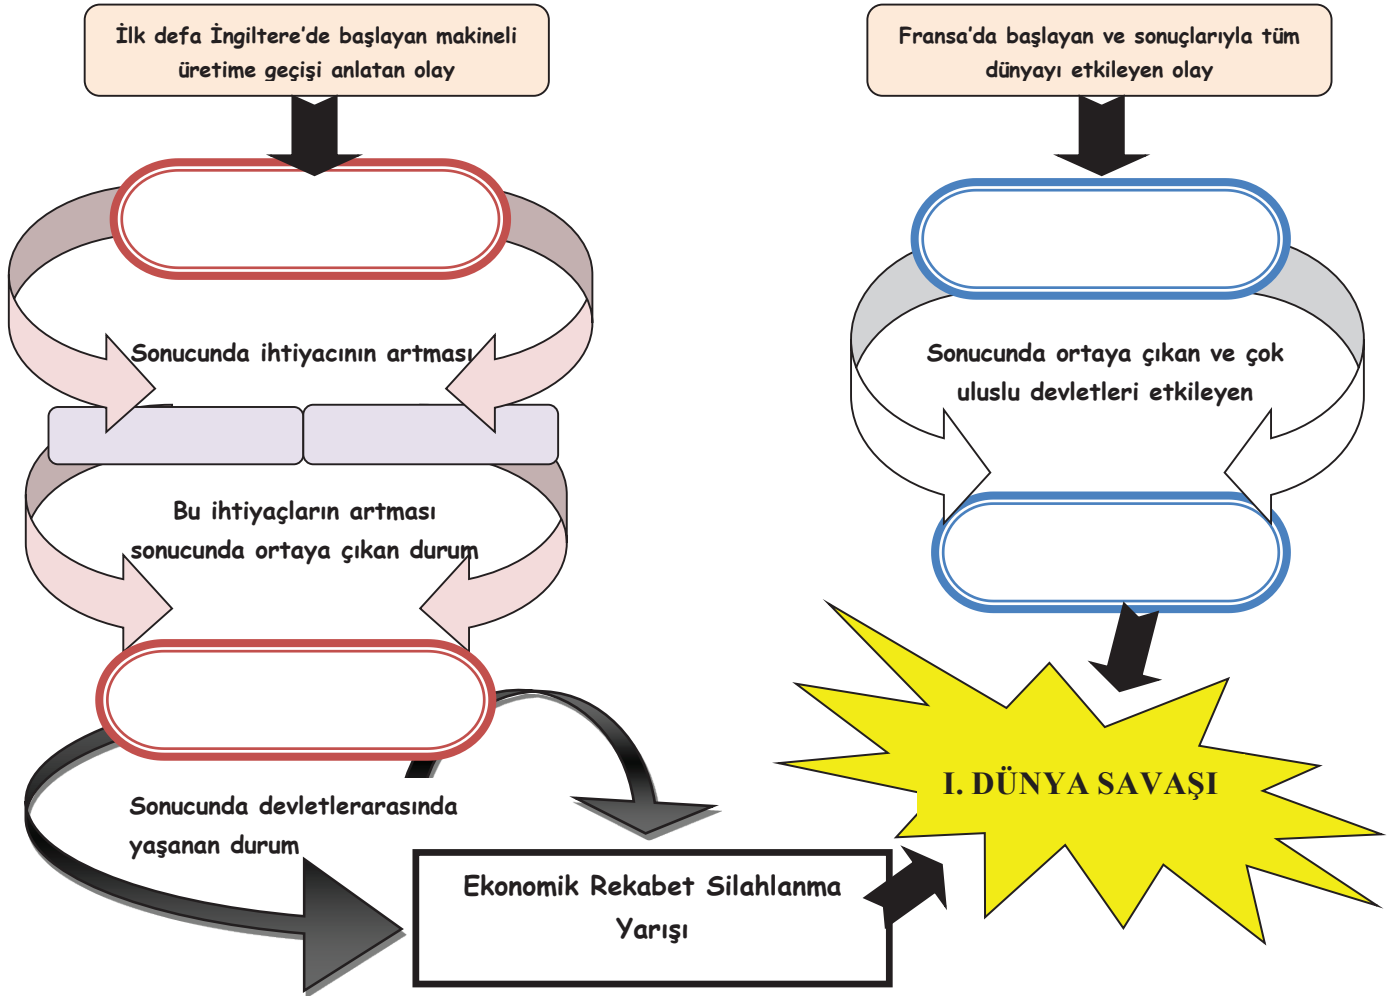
İlk defa İngiltere'de başlayan makineli üretime geçişi anlatan olay

Fransa'da başlayan ve sonuçlarıyla tüm dünyayı etkileyen olay

Sonucunda ihtiyacının artması

Sonucunda ortaya çıkan ve çok uluslu devletleri etkileyen

Bu ihtiyaçların artması sonucunda ortaya çıkan durum

Sonucunda devletlerarasında yaşanan durum

Ekonomik Rekabet Silahlanma Yarışı

I. DÜNYA SAVAŞI